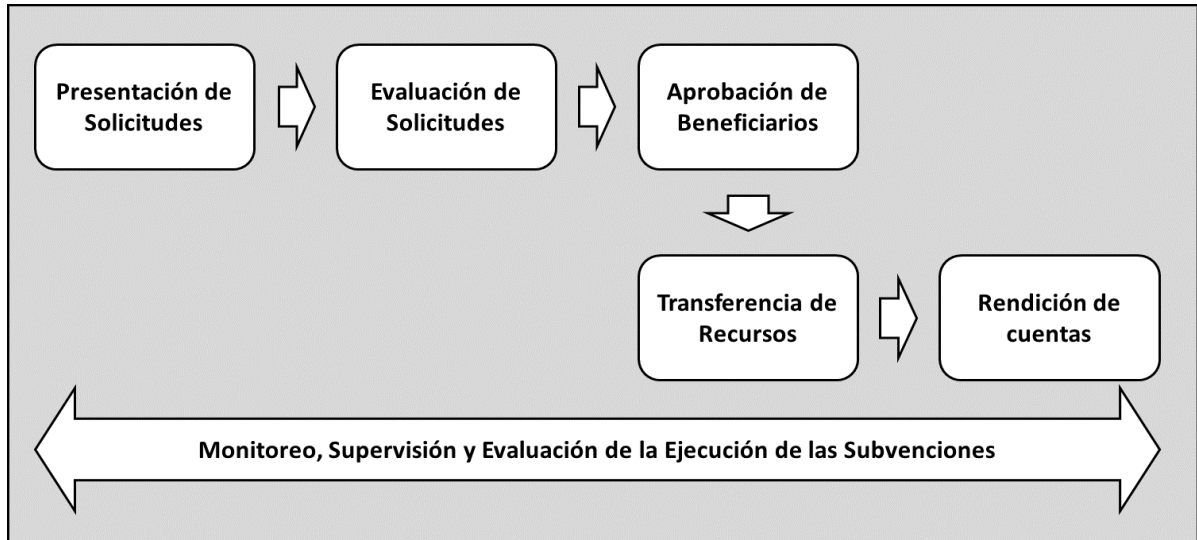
Presentación de Solicitudes

Evaluación de Solicitudes

Aprobación de Beneficiarios

Transferencia de Recursos

Rendición de cuentas

Monitoreo, Supervisión y Evaluación de la Ejecución de las Subvenciones